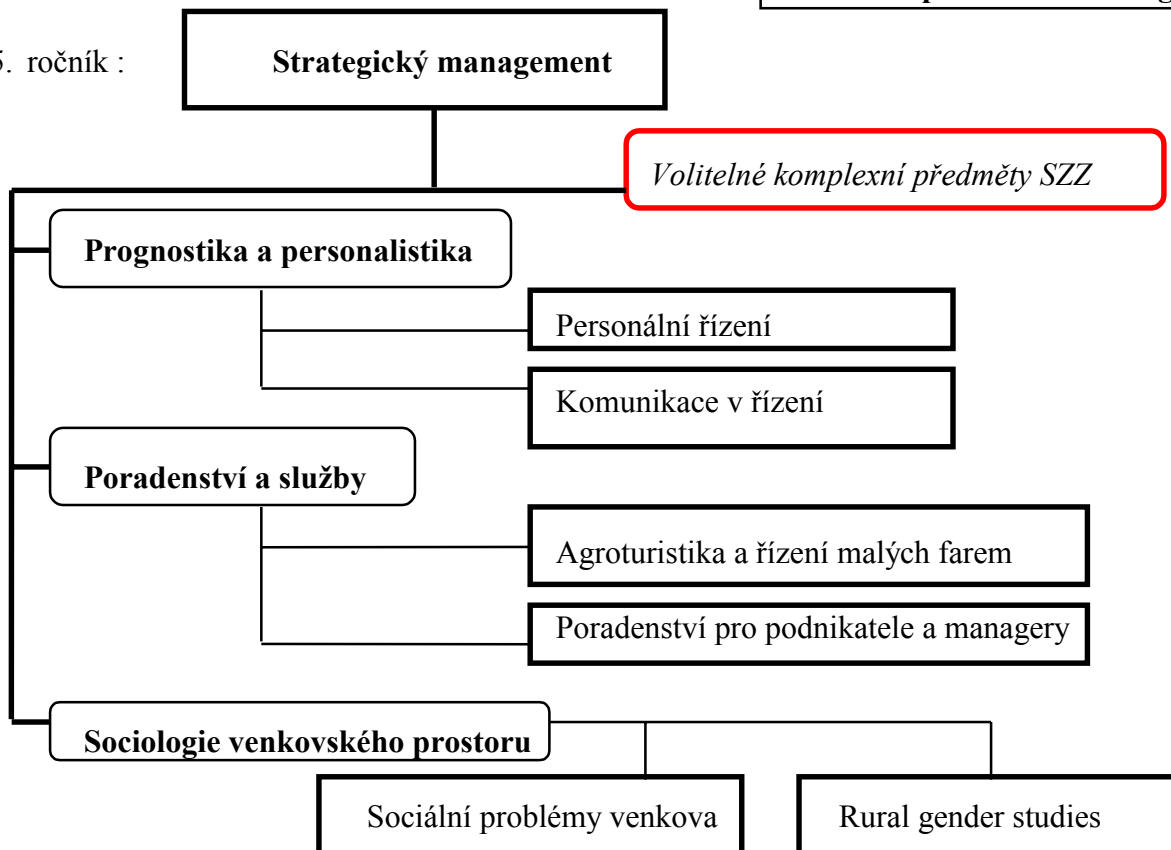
5. ročník :

Strategický management

Volitelné komplexní předměty SZZ

Prognostika a personalistika

Personální řízení

Komunikace v řízení

Poradenství a služby

Agroturistika a řízení malých farem

Poradenství pro podnikatele a managery

Sociologie venkovského prostoru

Sociální problémy venkova

Rural gender studies